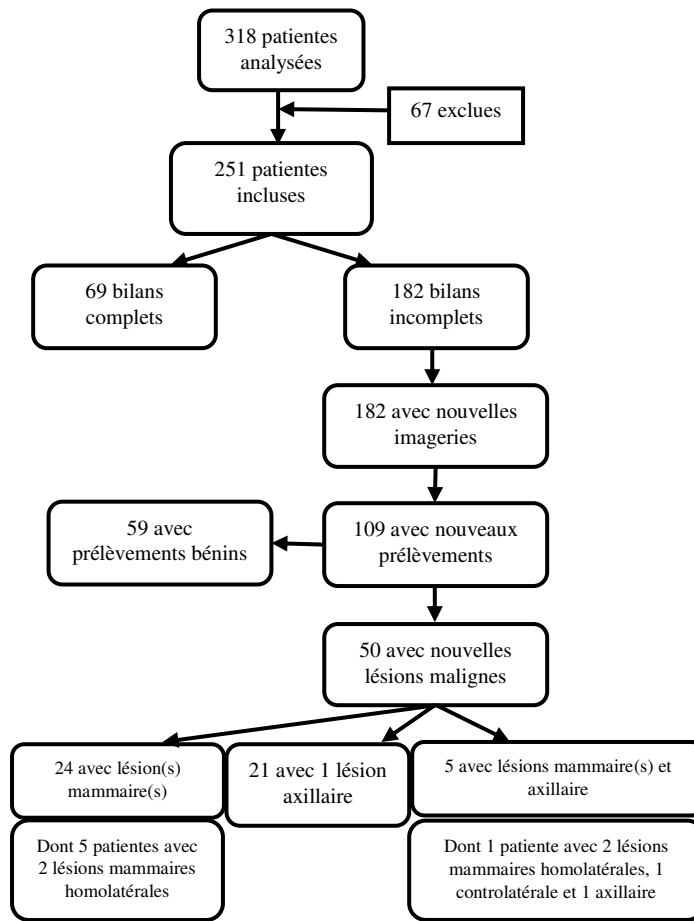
318 patientes analysées

67 exclues

251 patientes incluses

69 bilans complets

182 bilans incomplets

182 avec nouvelles imageries

59 avec prélèvements bénins

109 avec nouveaux prélèvements

50 avec nouvelles lésions malignes

24 avec lésion(s) mammaire(s)

21 avec 1 lésion axillaire

5 avec lésions mammaire(s) et axillaire

Dont 5 patientes avec 2 lésions mammaires homolatérales

Dont 1 patiente avec 2 lésions mammaires homolatérales, 1 controlatérale et 1 axillaire